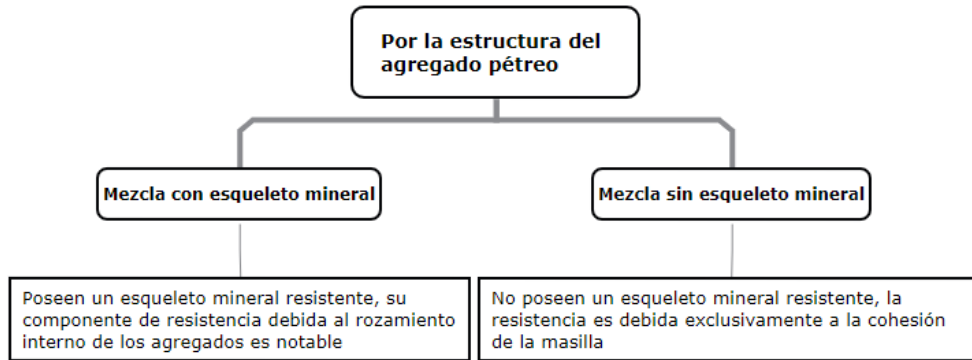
Por la estructura del agregado pétreo

Mezcla con esqueleto mineral

Mezcla sin esqueleto mineral

Poseen un esqueleto mineral resistente, su componente de resistencia debida al rozamiento interno de los agregados es notable

No poseen un esqueleto mineral resistente, la resistencia es debida exclusivamente a la cohesión de la masilla